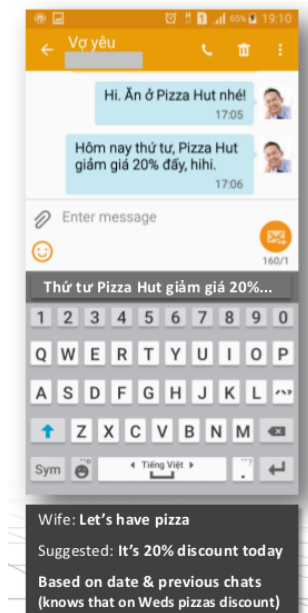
65% 19:10

Vợ yêu

Hi. Ăn ở Pizza Hut nhé!
17:05

Hôm nay thứ tư, Pizza Hut giảm giá 20% đấy, hihi.
17:06

Enter message

160/1

Thứ tư Pizza Hut giảm giá 20%...

1 2 3 4 5 6 7 8 9 0

Q W E R T Y U I O P

A S D F G H J K L

Z X C V B N M

Sym

Tiếng Việt

Wife: Let's have pizza

Suggested: It's 20% discount today

Based on date & previous chats (knows that on Weds pizzas discount)